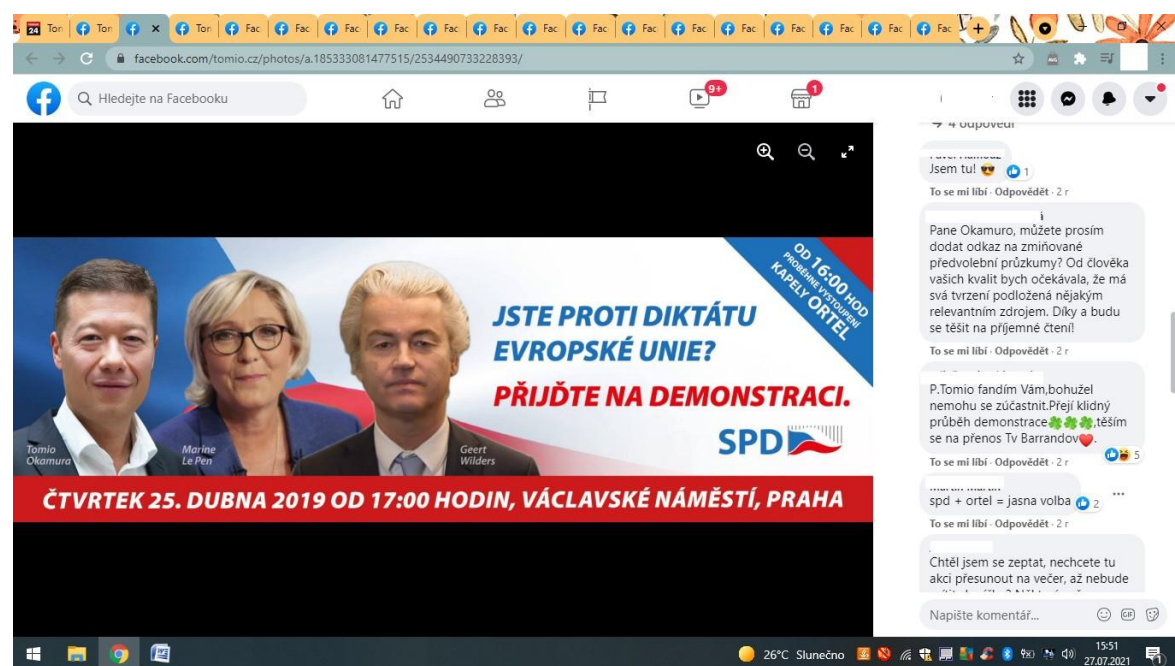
24 Ton Ton × Ton Fac Fac Fac Fac Fac Fac Fac Fac Fac Fac Fac Fac Fac Fac Fac Fac

facebook.com/tomio.cz/photos/a.185333081477515/2534490733228393/

Hledejte na Facebooku

9+

1

→ 4 odpovědi

Jsem tu! 😎 1

To se mi líbí · Odpovědět · 2 r

Pane Okamuro, můžete prosím dodat odkaz na zmiňované předvolební průzkumy? Od člověka vašich kvalit bych očekávala, že má svá tvrzení podložená nějakým relevantním zdrojem. Díky a budu se těšit na příjemné čtení!

To se mi líbí · Odpovědět · 2 r

P.Tomio fandím Vám,bohužel nemohu se zúčastnit.Přeji klidný průběh demonstrace🍀🍀🍀,těším se na přenos Tv Barrandov❤️.

5

To se mi líbí · Odpovědět · 2 r

spd + ortel = jasna volba 2

To se mi líbí · Odpovědět · 2 r

Chtěl jsem se zeptat, nechcete tu akci přesunout na večer, až nebude

Napište komentář...

OD 16:00 HOD PROBĚHNE VYSTOUPENÍ KAPELY ORTEL

JSTE PROTI DIKTÁTU EVROPSKÉ UNIE?

PŘIJĎTE NA DEMONSTRACI.

SPD

Tomio Okamura

Marine Le Pen

Geert Wilders

ČTVRTEK 25. DUBNA 2019 OD 17:00 HODIN, VÁCLAVSKÉ NÁMĚSTÍ, PRAHA

26°C Slunečno

15:51
27.07.2021